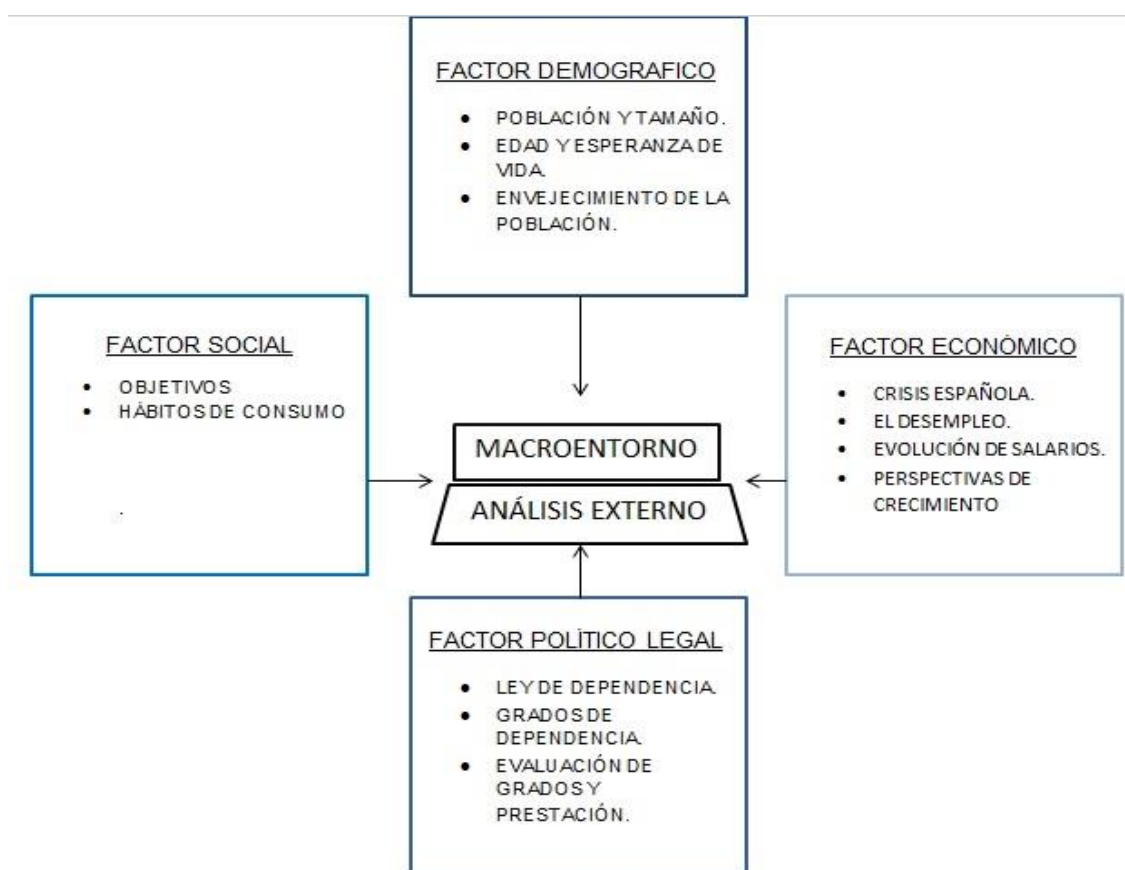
FACTOR DEMOGRAFICO

- POBLACIÓN Y TAMAÑO.
- EDAD Y ESPERANZA DE VIDA.
- ENVEJECIMIENTO DE LA POBLACIÓN.

FACTOR SOCIAL

- OBJETIVOS
- HÁBITOS DE CONSUMO

.

MACROENTORNO

ANÁLISIS EXTERNO

FACTOR ECONÓMICO

- CRISIS ESPAÑOLA.
- EL DESEMPLEO.
- EVOLUCIÓN DE SALARIOS.
- PERSPECTIVAS DE CRECIMIENTO

FACTOR POLÍTICO LEGAL

- LEY DE DEPENDENCIA.
- GRADOS DE DEPENDENCIA.
- EVALUACIÓN DE GRADOS Y PRESTACIÓN.